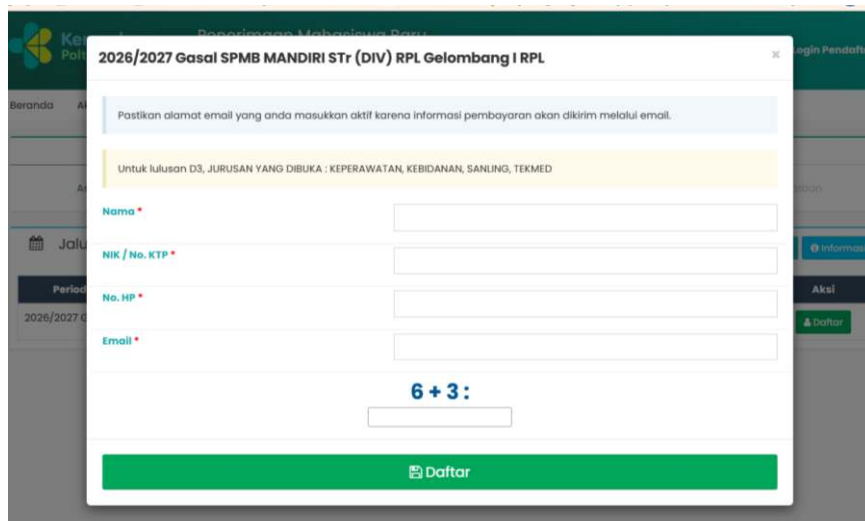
Ke
Pol
Penerimaan Mahasiswa Baru
Login Pendaft

Beranda A

A
Jalu
Period
2026/2027
Aksi
Daftar
Informasi

2026/2027 Gasal SPMB MANDIRI STr (DIV) RPL Gelombang I RPL

×

Pastikan alamat email yang anda masukkan aktif karena informasi pembayaran akan dikirim melalui email.

Untuk lulusan D3, JURUSAN YANG DIBUKA : KEPERAWATAN, KEBIDANAN, SANLING, TEKMED

Nama *

NIK / No. KTP *

No. HP *

Email *

6 + 3 :

Daftar